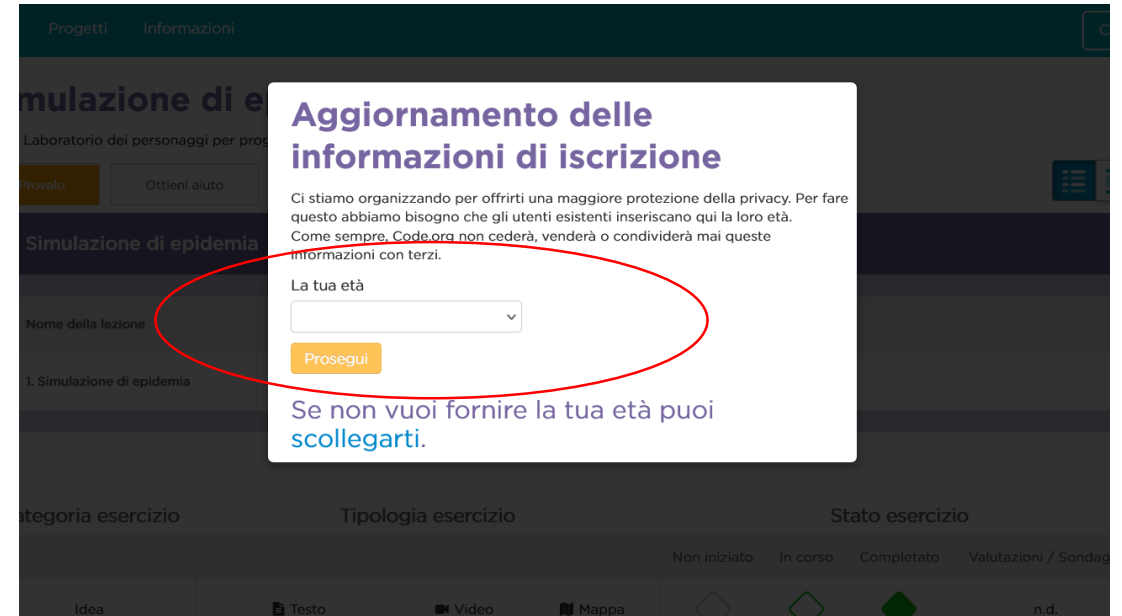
Progetti Informazioni

mulazione di e

Laboratorio dei personaggi per prog

Provalo

Ottieni aiuto

Simulazione di epidemia

Nome della lezione

1. Simulazione di epidemia

Aggiornamento delle informazioni di iscrizione

Ci stiamo organizzando per offrirti una maggiore protezione della privacy. Per fare questo abbiamo bisogno che gli utenti esistenti inseriscano qui la loro età. Come sempre, Code.org non cederà, venderà o condividerà mai queste informazioni con terzi.

La tua età

Prosegui

Se non vuoi fornire la tua età puoi scollegarti.

ategoria esercizio

Tipologia esercizio

Stato esercizio

Non iniziato

In corso

Completato

Valutazioni / Sondag

Idea

Testo

Video

Mappa

n.d.